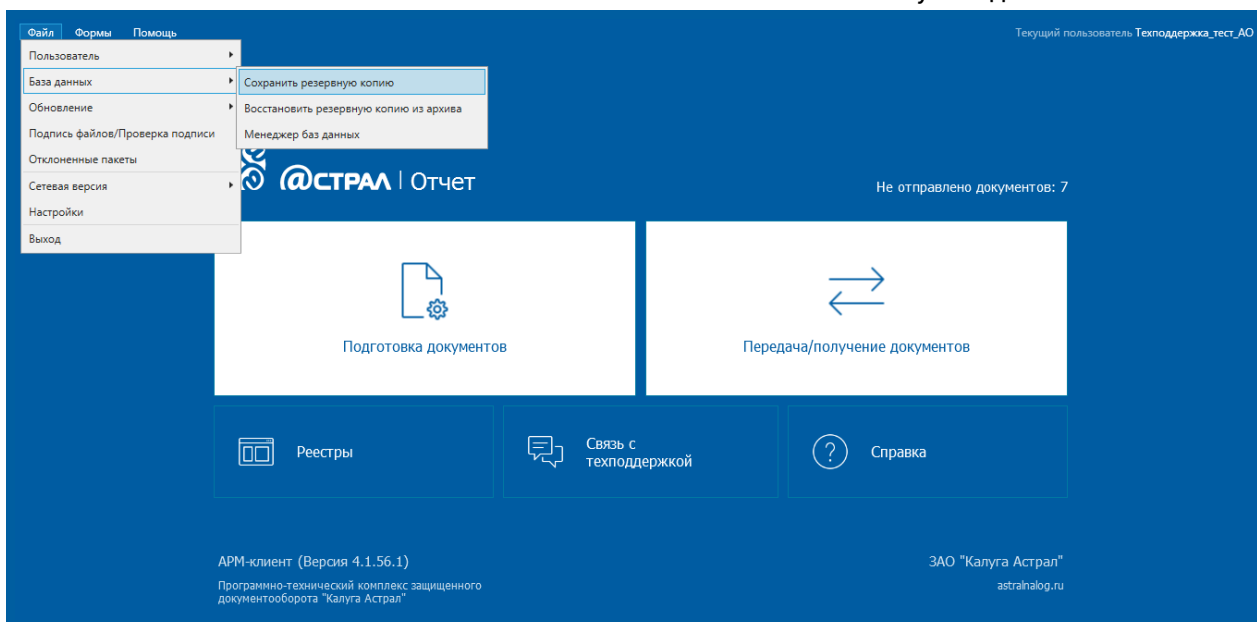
Файл Формы Помощь

Текущий пользователь Техподдержка_тест_АО

Пользователь
База данных
Обновление
Подпись файлов/Проверка подписи
Отклоненные пакеты
Сетевая версия
Настройки
Выход

Сохранить резервную копию
Восстановить резервную копию из архива
Менеджер баз данных

@СТРАЛ | Отчет

Не отправлено документов: 7

Подготовка документов

Передача/получение документов

Реестры

Связь с техподдержкой

Справка

АРМ-клиент (Версия 4.1.56.1)

Программно-технический комплекс защищенного документооборота "Калуга Астрал"

ЗАО "Калуга Астрал"

astralnalog.ru